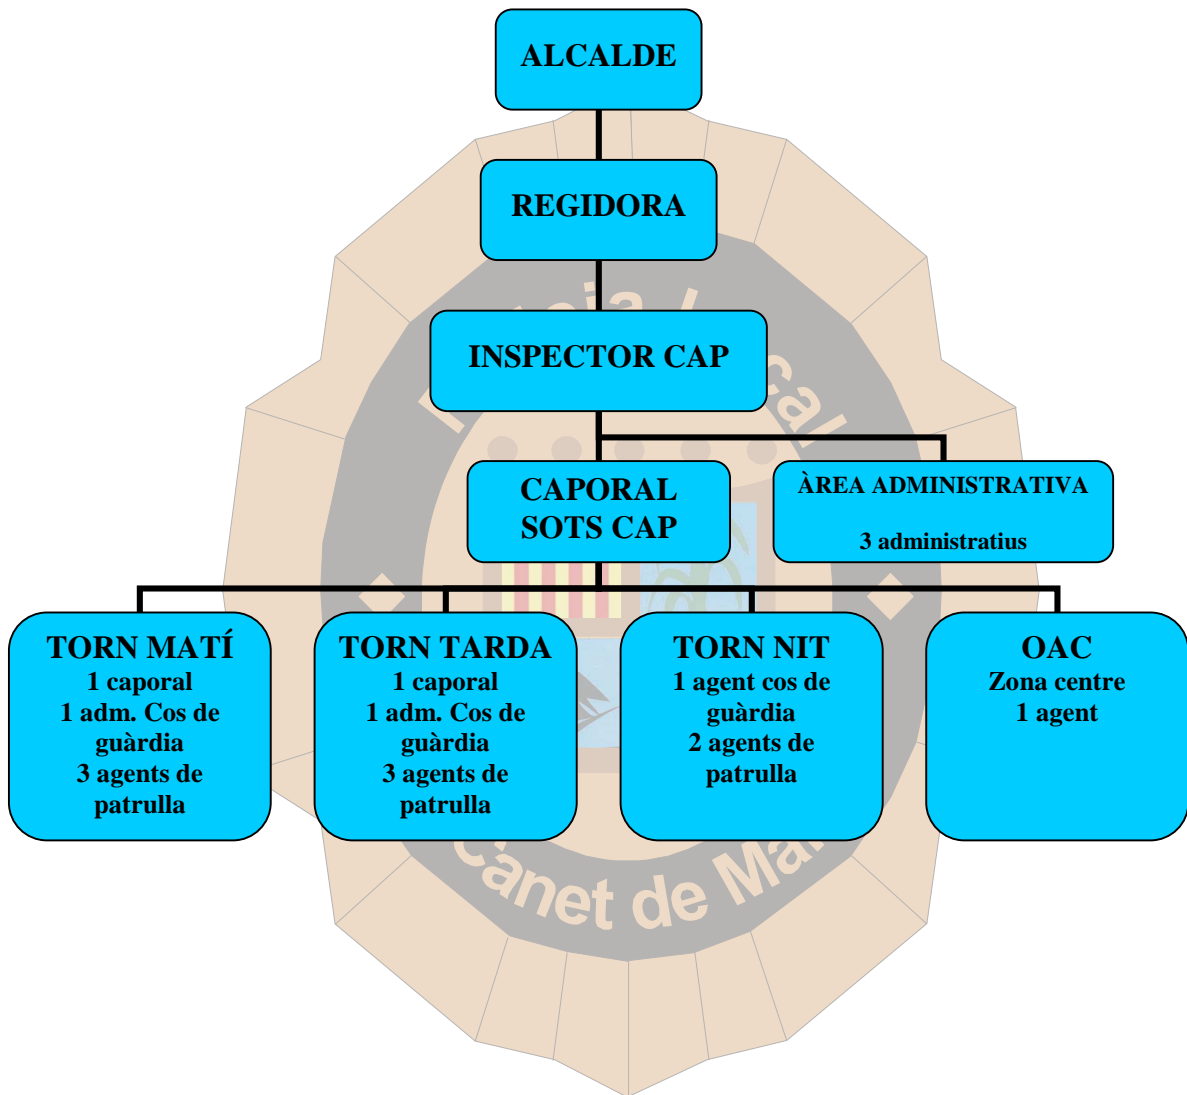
ALCALDE

REGIDORA

INSPECTOR CAP

CAPORAL SOTS CAP

ÀREA ADMINISTRATIVA

3 administratius

TORN MATÍ
1 caporal
1 adm. Cos de guàrdia
3 agents de patrulla

TORN TARDA
1 caporal
1 adm. Cos de guàrdia
3 agents de patrulla

TORN NIT
1 agent cos de guàrdia
2 agents de patrulla

OAC
Zona centre
1 agent

Canet de Ma